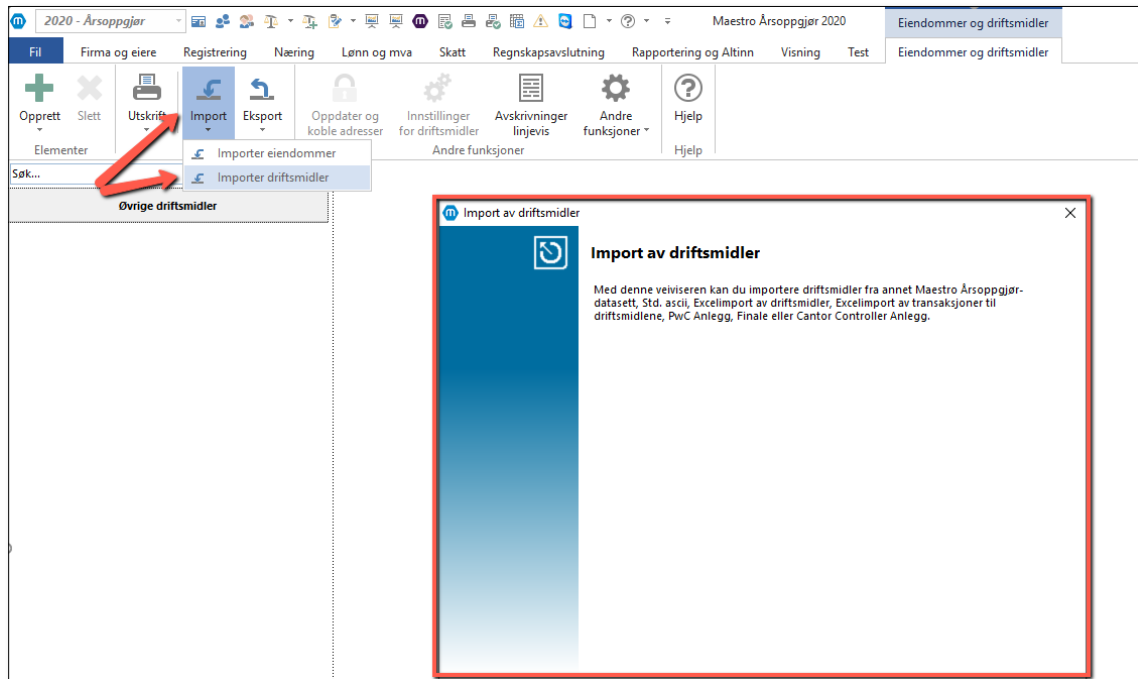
2020 - Årsoppgjør

Maestro Årsoppgjør 2020

Eiendommer og driftsmidler

Fil | Firma og eiere | Registrering | Næring | Lønn og mva | Skatt | Regnskapsavslutning | Rapportering og Altinn | Visning | Test | Eiendommer og driftsmidler

Opprett | Slett | Elementer | Utskrift | Import | Eksport | Oppdater og koble adresser | Innstillinger for driftsmidler | Avskrivninger linjevis | Andre funksjoner | Andre funksjoner | Hjelp | Hjelp

Importer eiendommer
Importer driftsmidler

Søk...

Øvrige driftsmidler

Import av driftsmidler

Import av driftsmidler

Med denne veiviseren kan du importere driftsmidler fra annet Maestro Årsoppgjør-datasett, Std. ascii, Excelimport av driftsmidler, Excelimport av transaksjoner til driftsmidlene, PwC Anlegg, Finale eller Cantor Controller Anlegg.